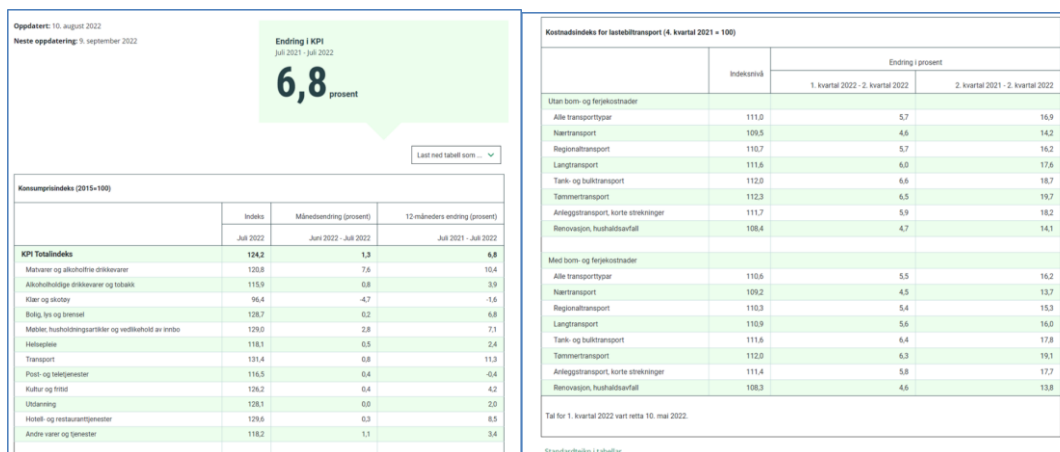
**Oppdatert:** 10. august 2022

**Neste oppdatering:** 9. september 2022

**Endring i KPI**
Juli 2021 - Juli 2022

**6,8** prosent

Last ned tabell som ...

**Konsumprisindeks (2015=100)**

| | Indeks | Månedsendring (prosent) | 12-måneders endring (prosent) |
|---|---|---|---|
| | Juli 2022 | Juni 2022 - Juli 2022 | Juli 2021 - Juli 2022 |
| **KPI Totalindeks** | **124,2** | **1,3** | **6,8** |
| Matvarer og alkoholfrie drikkevarer | 120,8 | 7,6 | 10,4 |
| Alkoholholdige drikkevarer og tobakk | 115,9 | 0,8 | 3,9 |
| Klær og skotøy | 96,4 | -4,7 | -1,6 |
| Bolig, lys og brensel | 128,7 | 0,2 | 6,8 |
| Møbler, husholdningsartikler og vedlikehold av innbo | 129,0 | 2,8 | 7,1 |
| Helsepleie | 118,1 | 0,5 | 2,4 |
| Transport | 131,4 | 0,8 | 11,3 |
| Post- og teletjenester | 116,5 | 0,4 | -0,4 |
| Kultur og fritid | 126,2 | 0,4 | 4,2 |
| Utdanning | 128,1 | 0,0 | 2,0 |
| Hotell- og restauranttjenester | 129,6 | 0,3 | 8,5 |
| Andre varer og tjenester | 118,2 | 1,1 | 3,4 |

**Kostnadsindeks for lastebiltransport (4. kvartal 2021 = 100)**

| | Indeksnivå | Endring i prosent: 1. kvartal 2022 - 2. kvartal 2022 | Endring i prosent: 2. kvartal 2021 - 2. kvartal 2022 |
|---|---|---|---|
| Utan bom- og ferjekostnader | | | |
| Alle transporttypar | 111,0 | 5,7 | 16,9 |
| Nærtransport | 109,5 | 4,6 | 14,2 |
| Regionaltransport | 110,7 | 5,7 | 16,2 |
| Langtransport | 111,6 | 6,0 | 17,6 |
| Tank- og bulktransport | 112,0 | 6,6 | 18,7 |
| Tømmertransport | 112,3 | 6,5 | 19,7 |
| Anleggstransport, korte strekninger | 111,7 | 5,9 | 18,2 |
| Renovasjon, hushaldsavfall | 108,4 | 4,7 | 14,1 |
| Med bom- og ferjekostnader | | | |
| Alle transporttypar | 110,6 | 5,5 | 16,2 |
| Nærtransport | 109,2 | 4,5 | 13,7 |
| Regionaltransport | 110,3 | 5,4 | 15,3 |
| Langtransport | 110,9 | 5,6 | 16,0 |
| Tank- og bulktransport | 111,6 | 6,4 | 17,8 |
| Tømmertransport | 112,0 | 6,3 | 19,1 |
| Anleggstransport, korte strekninger | 111,4 | 5,8 | 17,7 |
| Renovasjon, hushaldsavfall | 108,3 | 4,6 | 13,8 |

Tal for 1. kvartal 2022 vart retta 10. mai 2022.

Standardteikn i tabellar